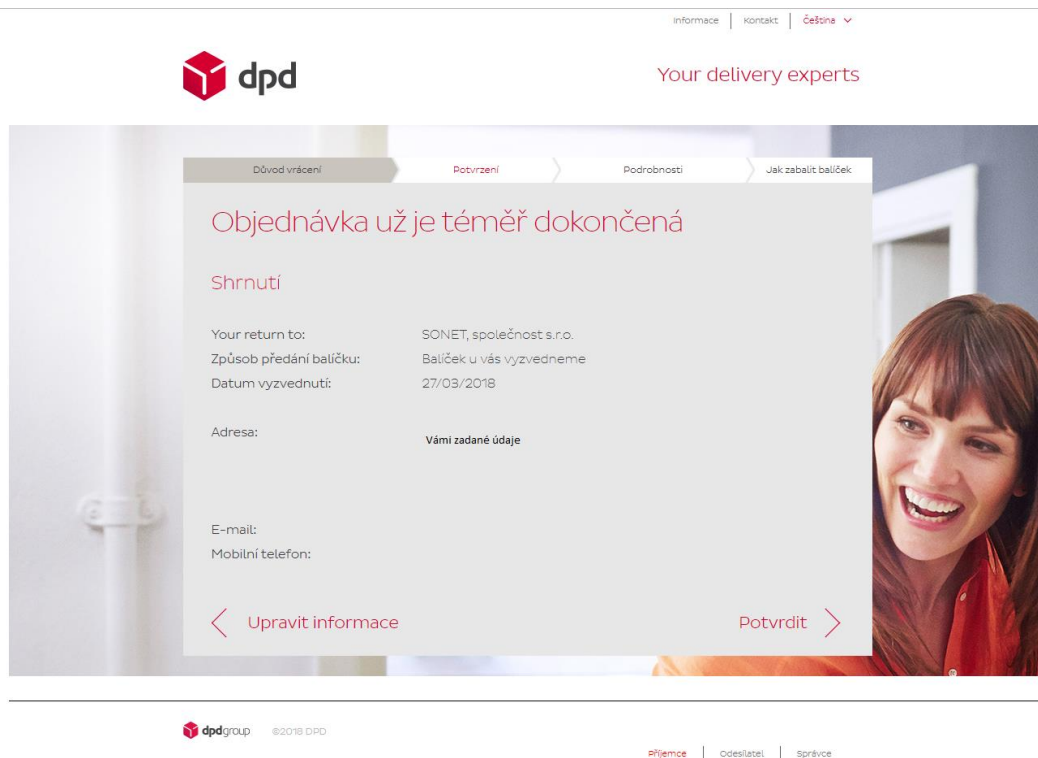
Informace | Kontakt | Čeština

dpd

Your delivery experts

Důvod vrácení
Potvrzení
Podrobnosti
Jak zabalit balíček

Objednávka už je téměř dokončená

Shrnutí

Your return to: SONET, společnost s.r.o.
Způsob předání balíčku: Balíček u vás vyzvedneme
Datum vyzvednutí: 27/03/2018

Adresa: Vámi zadané údaje

E-mail:
Mobilní telefon:

Upravit informace

Potvrdit

dpdgroup ©2018 DPD

Příjemce | Odesílatel | Správce